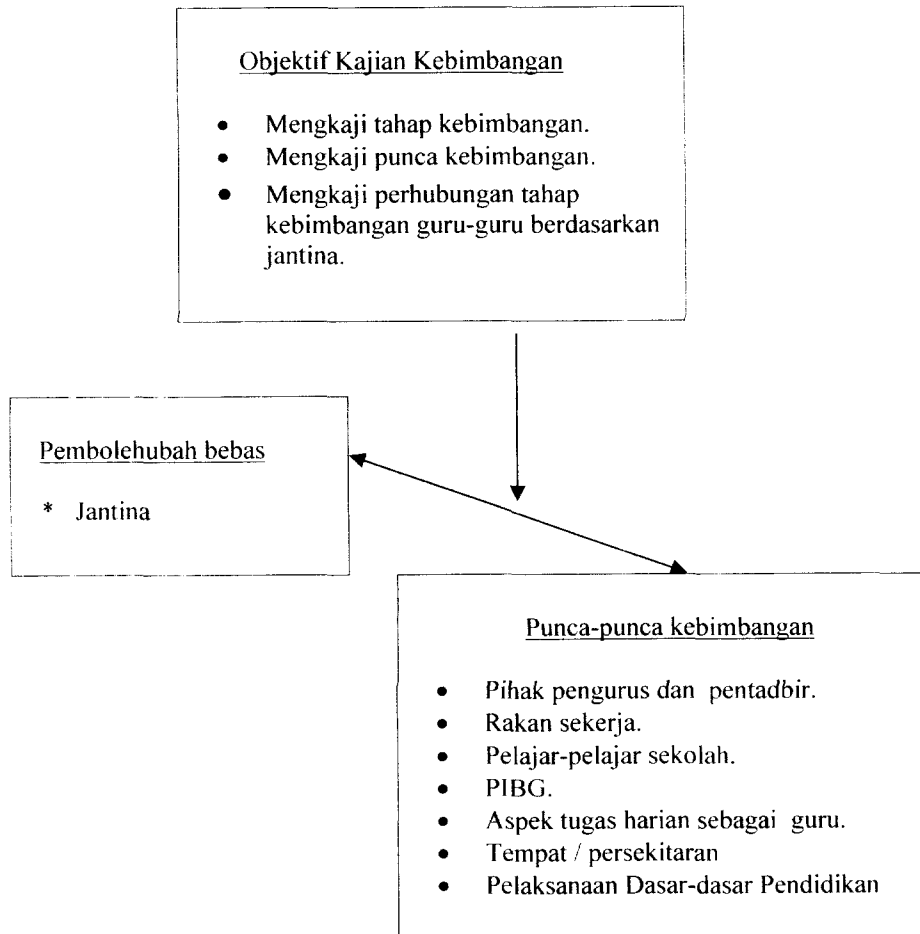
Objektif Kajian Kebimbangan

- Mengkaji tahap kebimbangan.
- Mengkaji punca kebimbangan.
- Mengkaji perhubungan tahap kebimbangan guru-guru berdasarkan jantina.

Pembolehubah bebas

* Jantina

Punca-punca kebimbangan

- Pihak pengurus dan pentadbir.
- Rakan sekerja.
- Pelajar-pelajar sekolah.
- PIBG.
- Aspek tugas harian sebagai guru.
- Tempat / persekitaran
- Pelaksanaan Dasar-dasar Pendidikan